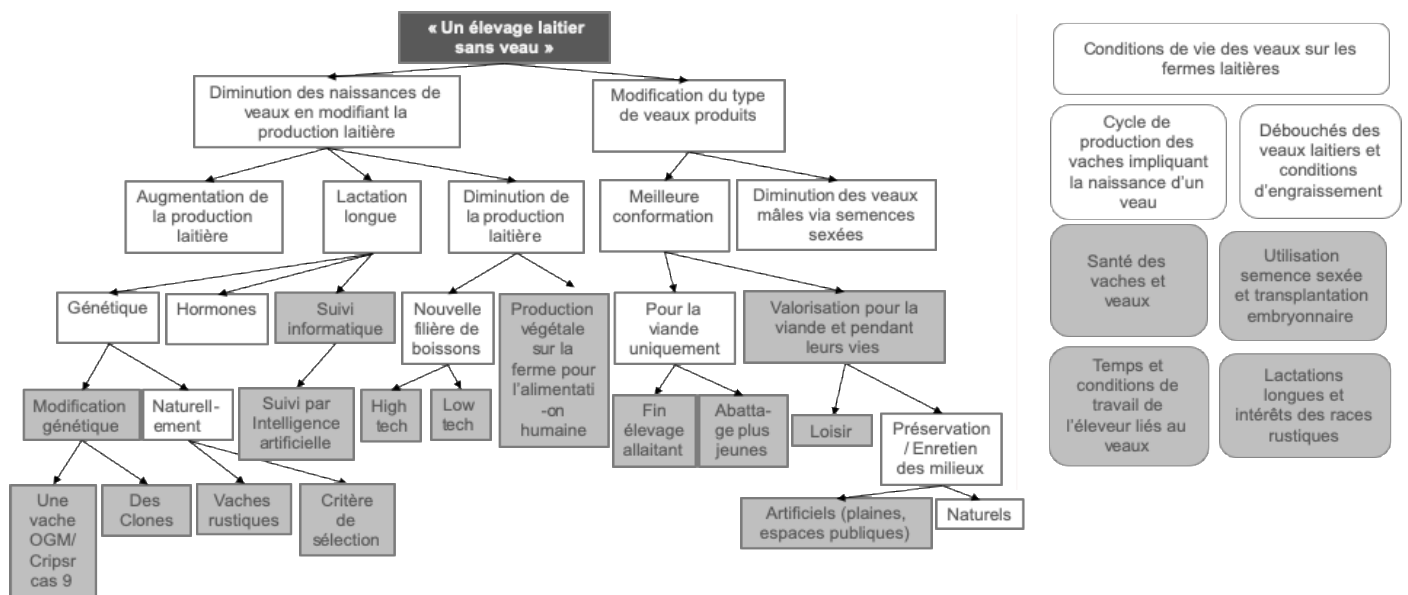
« Un élevage laitier sans veau »

Diminution des naissances de veaux en modifiant la production laitière

Modification du type de veaux produits

Augmentation de la production laitière

Lactation longue

Diminution de la production laitière

Meilleure conformation

Diminution des veaux mâles via semences sexées

Génétique

Hormones

Suivi informatique

Nouvelle filière de boissons

Production végétale sur la ferme pour l'alimentati-on humaine

Pour la viande uniquement

Valorisation pour la viande et pendant leurs vies

Modification génétique

Naturell-ement

Suivi par Intelligence artificielle

High tech

Low tech

Fin élevage allaitant

Abatta-ge plus jeunes

Loisir

Préservation / Enretien des milieux

Une vache OGM/ Cripsr cas 9

Des Clones

Vaches rustiques

Critère de sélection

Artificiels (plaines, espaces publiques)

Naturels

Conditions de vie des veaux sur les fermes laitières

Cycle de production des vaches impliquant la naissance d'un veau

Débouchés des veaux laitiers et conditions d'engraissement

Santé des vaches et veaux

Utilisation semence sexée et transplantation embryonnaire

Temps et conditions de travail de l'éleveur liés au veaux

Lactations longues et intérêts des races rustiques